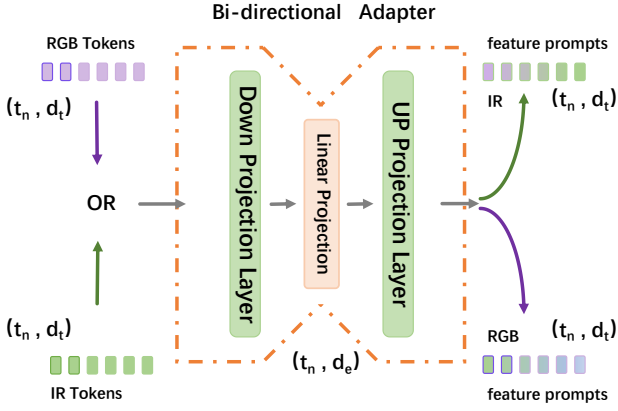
Bi-directional Adapter

RGB Tokens

$(t_n, d_t)$

OR

$(t_n, d_t)$

IR Tokens

Down Projection Layer

Linear Projection

UP Projection Layer

$(t_n, d_e)$

feature prompts

IR

$(t_n, d_t)$

RGB

$(t_n, d_t)$

feature prompts